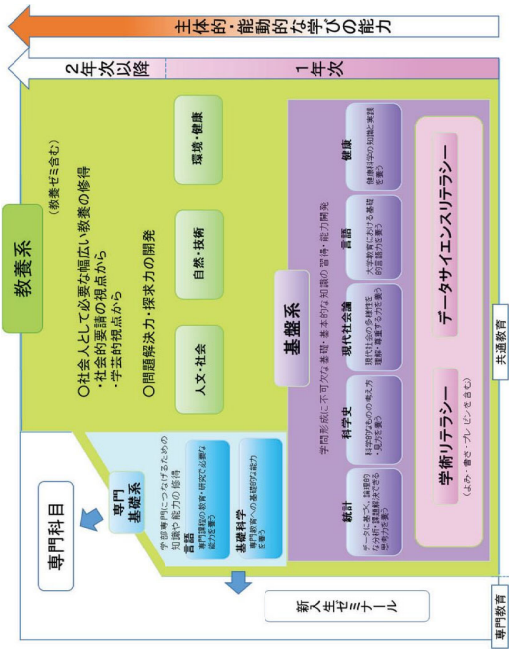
主体的・能動的な学びの能力

2年次以降

1年次

教養系

（教養ゼミを含む）

○社会人として必要な幅広い教養の修得
・社会的要請の視点から
・学芸的視点から

○問題解決力・探求力の開発

人文・社会

自然・技術

環境・健康

基盤系

学問形成に不可欠な基礎・基本的な知識の習得・能力開発

統計

データに基づく論理的な分析と課題解決に活かす思考力を養う

科学史

科学的なものの考え方・見方を養う

現代社会論

現代社会の多様性を理解・尊重する力を養う

言語

大学教育における基礎的な言語力を養う

健康

健康科学の知識と実践力を養う

データサイエンスリテラシー

学術リテラシー

（よみ・書き・プレゼンを含む）

共通教育

専門基礎系

学部専門につなげるための知識や能力の修得

言語

専門課程の教育・研究に必要な能力を養う

基礎科学

専門教育への基礎的な能力を養う

専門科目

新入生ゼミナール

専門教育